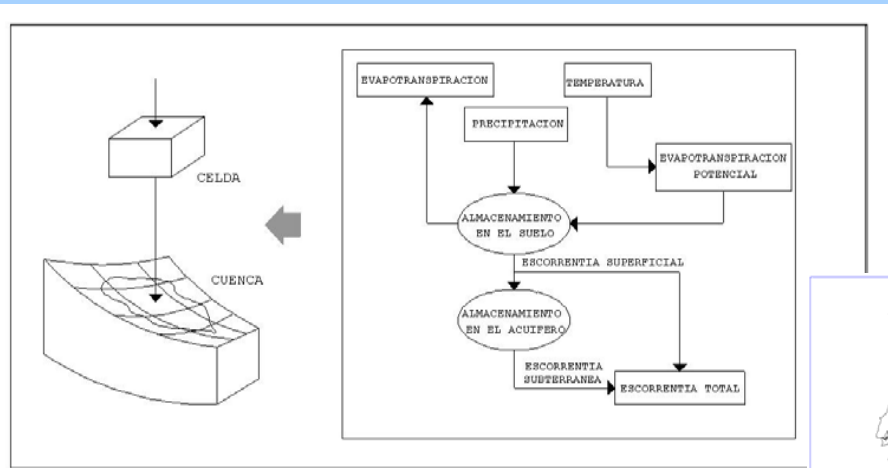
CELDA

CUENCA

EVAPOTRANSPIRACION

TEMPERATURA

PRECIPITACION

EVAPOTRANSPIRACION POTENCIAL

ALMACENAMIENTO EN EL SUELO

ESCORRENTIA SUPERFICIAL

ALMACENAMIENTO EN EL ACUIFERO

ESCORRENTIA SUBTERRANEA

ESCORRENTIA TOTAL